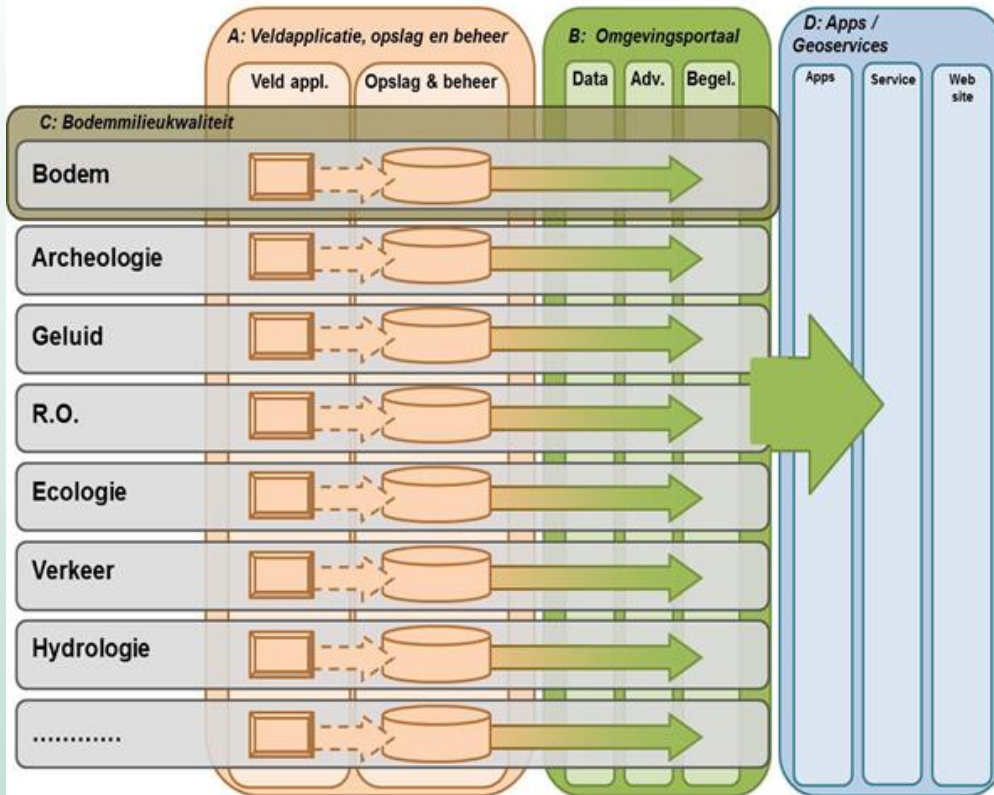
A: Veldapplicatie, opslag en beheer

Veld appl.

Opslag & beheer

B: Omgevingsportaal

Data

Adv.

Begel.

D: Apps / Geoservices

Apps

Service

Web site

C: Bodemmilieukwaliteit

Bodem

Archeologie

Geluid

R.O.

Ecologie

Verkeer

Hydrologie

............